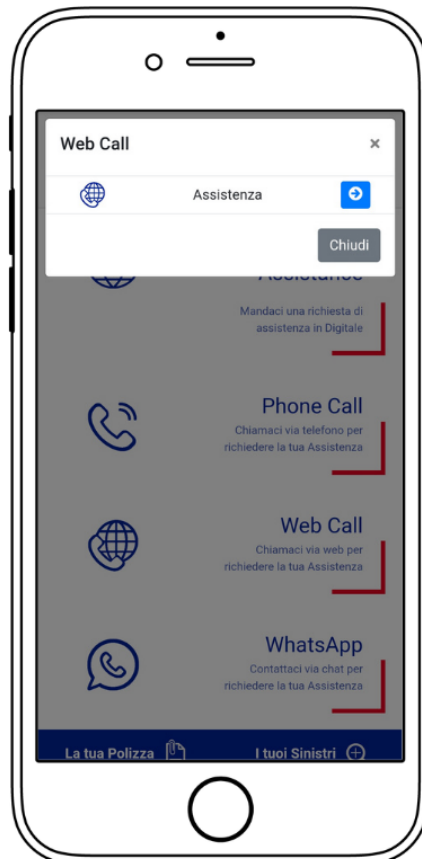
Web Call ×

Assistenza

Chiudi

Assistance

Mandaci una richiesta di assistenza in Digitale

Phone Call

Chiamaci via telefono per richiedere la tua Assistenza

Web Call

Chiamaci via web per richiedere la tua Assistenza

WhatsApp

Contattaci via chat per richiedere la tua Assistenza

La tua Polizza

I tuoi Sinistri